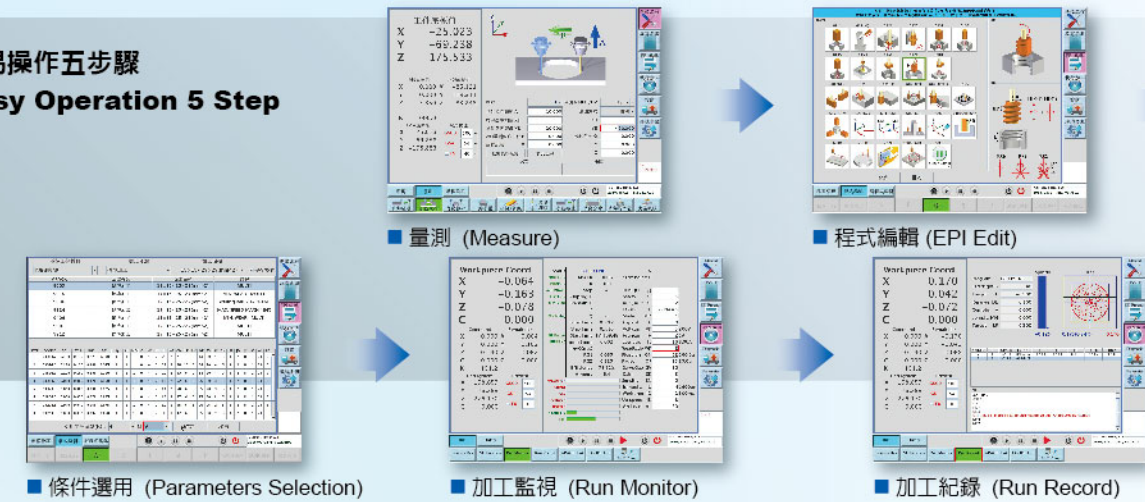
易操作五步驟
sy Operation 5 Step

X −25.023
Y −69.238
Z 175.533

■ 量測 (Measure)

■ 程式編輯 (EPI Edit)

Workpiece Coord
X −0.064
Y −0.163
Z −0.078
C 0.000

Workpiece Coord
X 0.170
Y 0.042
Z −0.072
C 0.000

■ 條件選用 (Parameters Selection)

■ 加工監視 (Run Monitor)

■ 加工紀錄 (Run Record)